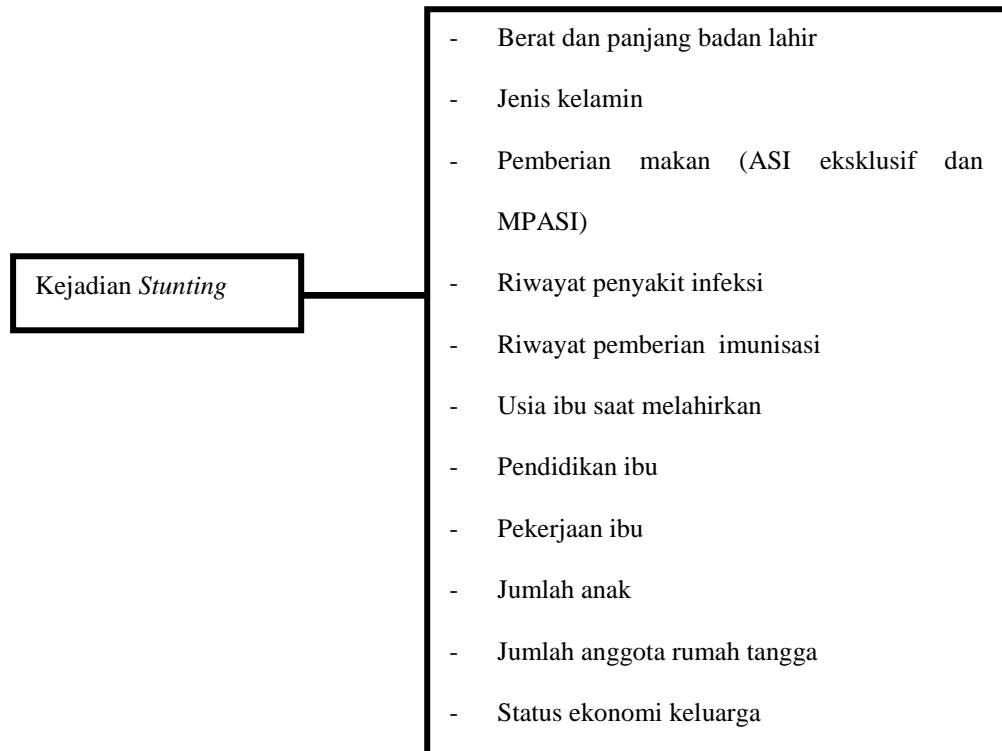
Kejadian *Stunting*

- Berat dan panjang badan lahir
- Jenis kelamin
- Pemberian makan (ASI eksklusif dan MPASI)
- Riwayat penyakit infeksi
- Riwayat pemberian imunisasi
- Usia ibu saat melahirkan
- Pendidikan ibu
- Pekerjaan ibu
- Jumlah anak
- Jumlah anggota rumah tangga
- Status ekonomi keluarga